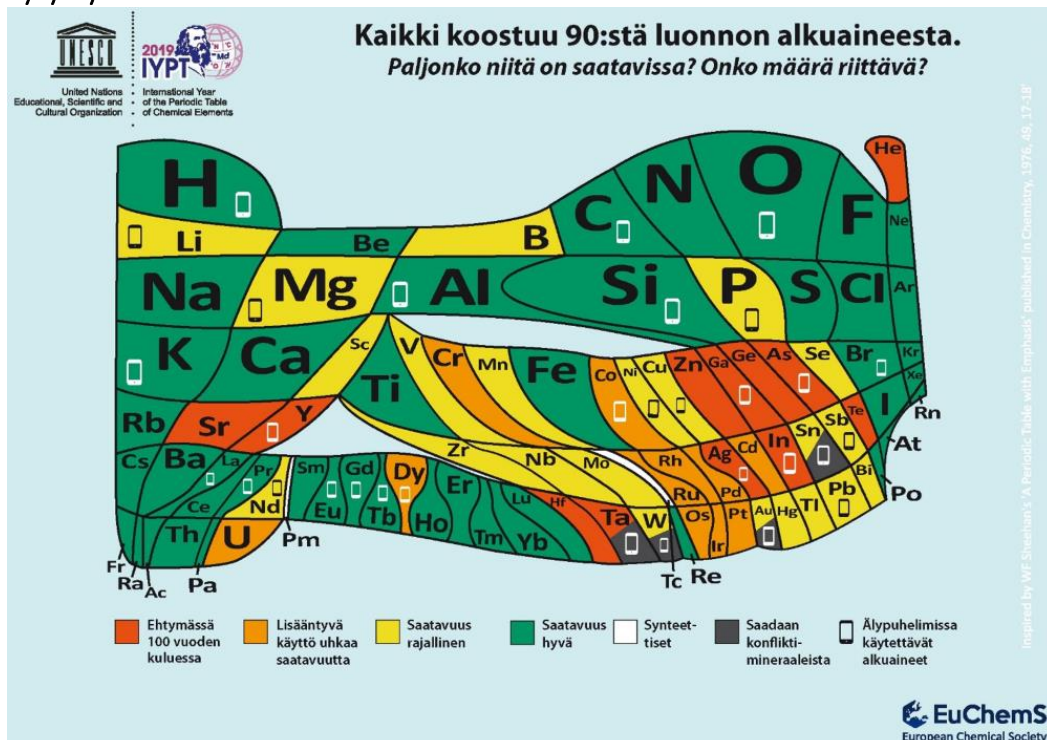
UNESCO

United Nations Educational, Scientific and Cultural Organization

2019 IYPT

International Year of the Periodic Table of Chemical Elements

Kaikki koostuu 90:stä luonnon alkuaineesta.
Paljonko niitä on saatavissa? Onko määrä riittävä?

H He Li Be B C N O F Ne Na Mg Al Si P S Cl Ar K Ca Sc Ti V Cr Mn Fe Co Ni Cu Zn Ga Ge As Se Br Kr Rb Sr Y Zr Nb Mo Tc Ru Rh Pd Ag Cd In Sn Sb Te I Xe Cs Ba La Ce Pr Nd Pm Sm Eu Gd Tb Dy Ho Er Tm Yb Lu Hf Ta W Re Os Ir Pt Au Hg Tl Pb Bi Po At Rn Fr Ra Ac Th Pa U

Ehtymässä 100 vuoden kuluessa

Lisääntyvä käyttö uhkaa saatavuutta

Saatavuus rajallinen

Saatavuus hyvä

Synteettiset

Saadaan konfliktimineraaleista

Älypuhelimissa käytettävät alkuaineet

Inspired by WF Sheehan's 'A Periodic Table with Emphasis' published in Chemistry, 1976, 49, 17-18

EuChemS
European Chemical Society